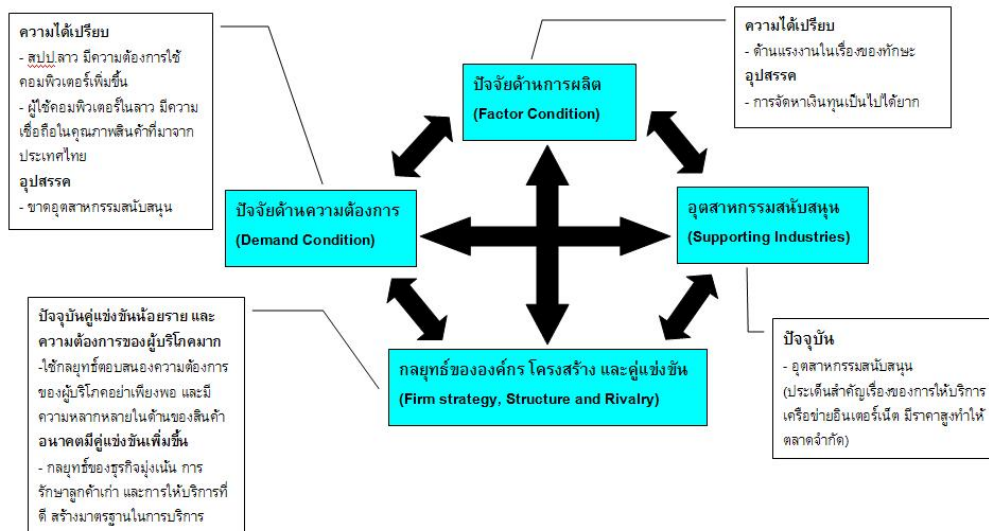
ความได้เปรียบ
- สปป.ลาว มีความต้องการใช้คอมพิวเตอร์เพิ่มขึ้น
- ผู้ใช้คอมพิวเตอร์ในลาว มีความเชื่อถือในคุณภาพสินค้าที่มาจากประเทศไทย
อุปสรรค
- ขาดอุตสาหกรรมสนับสนุน

ปัจจัยด้านการผลิต
(Factor Condition)

ความได้เปรียบ
- ด้านแรงงานในเรื่องของทักษะ
อุปสรรค
- การจัดหาเงินทุนเป็นไปได้ยาก

ปัจจัยด้านความต้องการ
(Demand Condition)

อุตสาหกรรมสนับสนุน
(Supporting Industries)

ปัจจุบันคู่แข่งขันน้อยราย และความต้องการของผู้บริโภคมาก
-ใช้กลยุทธ์ตอบสนองความต้องการของผู้บริโภคอย่าเพียงพอ และมีความหลากหลายในด้านของสินค้า
อนาคตมีคู่แข่งขันเพิ่มขึ้น
- กลยุทธ์ของธุรกิจมุ่งเน้น การรักษาลูกค้าเก่า และการให้บริการที่ดี สร้างมาตรฐานในการบริการ

กลยุทธ์ขององค์กร โครงสร้าง และคู่แข่งขัน
(Firm strategy, Structure and Rivalry)

ปัจจุบัน
- อุตสาหกรรมสนับสนุน (ประเด็นสำคัญเรื่องของการให้บริการเครือข่ายอินเตอร์เน็ต มีราคาสูงทำให้ตลาดจำกัด)